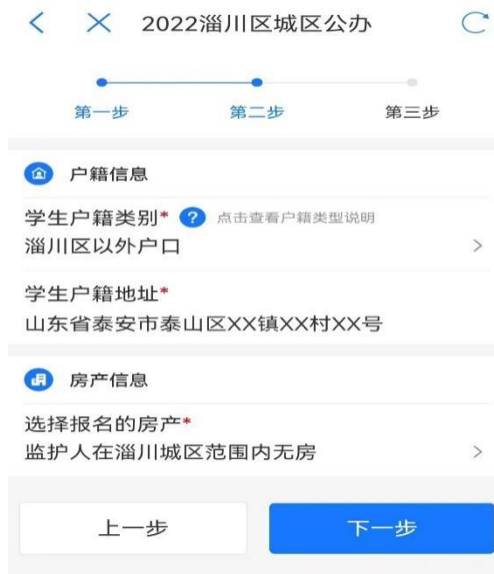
2022淄川区城区公办

第一步
第二步
第三步

户籍信息

学生户籍类别* 点击查看户籍类型说明
淄川区以外户口

学生户籍地址*
山东省泰安市泰山区XX镇XX村XX号

房产信息

选择报名的房产*
监护人在淄川城区范围内无房

上一步
下一步